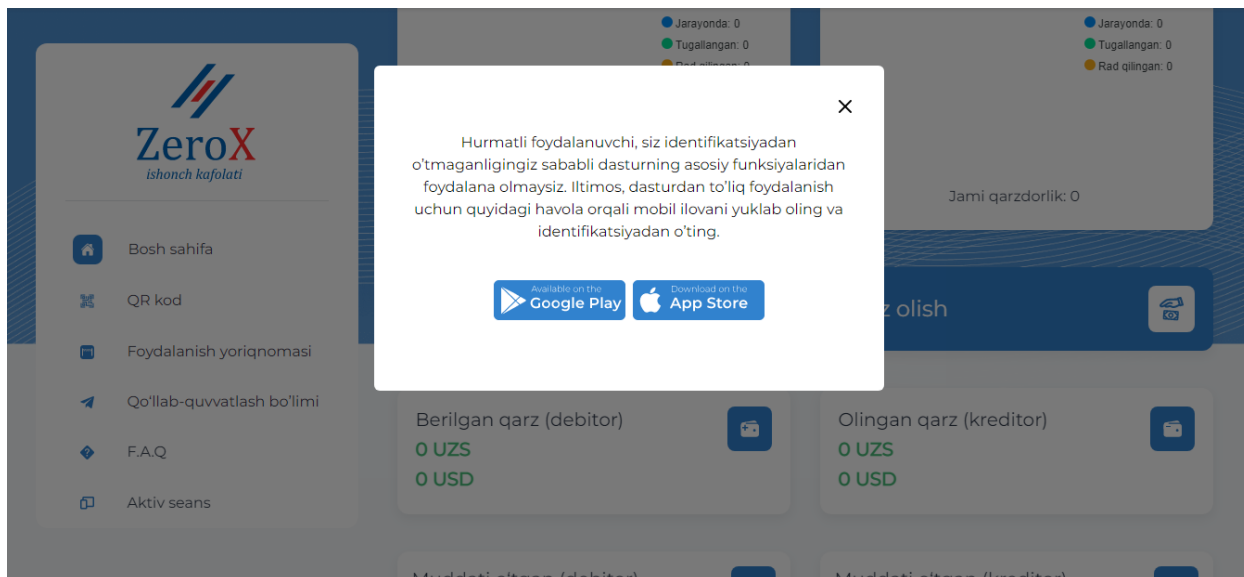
Jarayonda: 0
Tugallangan: 0
Rad qilingan: 0

Jarayonda: 0
Tugallangan: 0
Rad qilingan: 0

ZeroX
ishonch kafolati

Bosh sahifa
QR kod
Foydalanish yoriqnomasi
Qo'llab-quvvatlash bo'limi
F.A.Q
Aktiv seans

×

Hurmatli foydalanuvchi, siz identifikatsiyadan o'tmaganligingiz sababli dasturning asosiy funksiyalaridan foydalana olmaysiz. Iltimos, dasturdan to'liq foydalanish uchun quyidagi havola orqali mobil ilovani yuklab oling va identifikatsiyadan o'ting.

Available on the Google Play
Download on the App Store

Jami qarzdorlik: 0

z olish

Berilgan qarz (debitor)
0 UZS
0 USD

Olingan qarz (kreditor)
0 UZS
0 USD

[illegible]